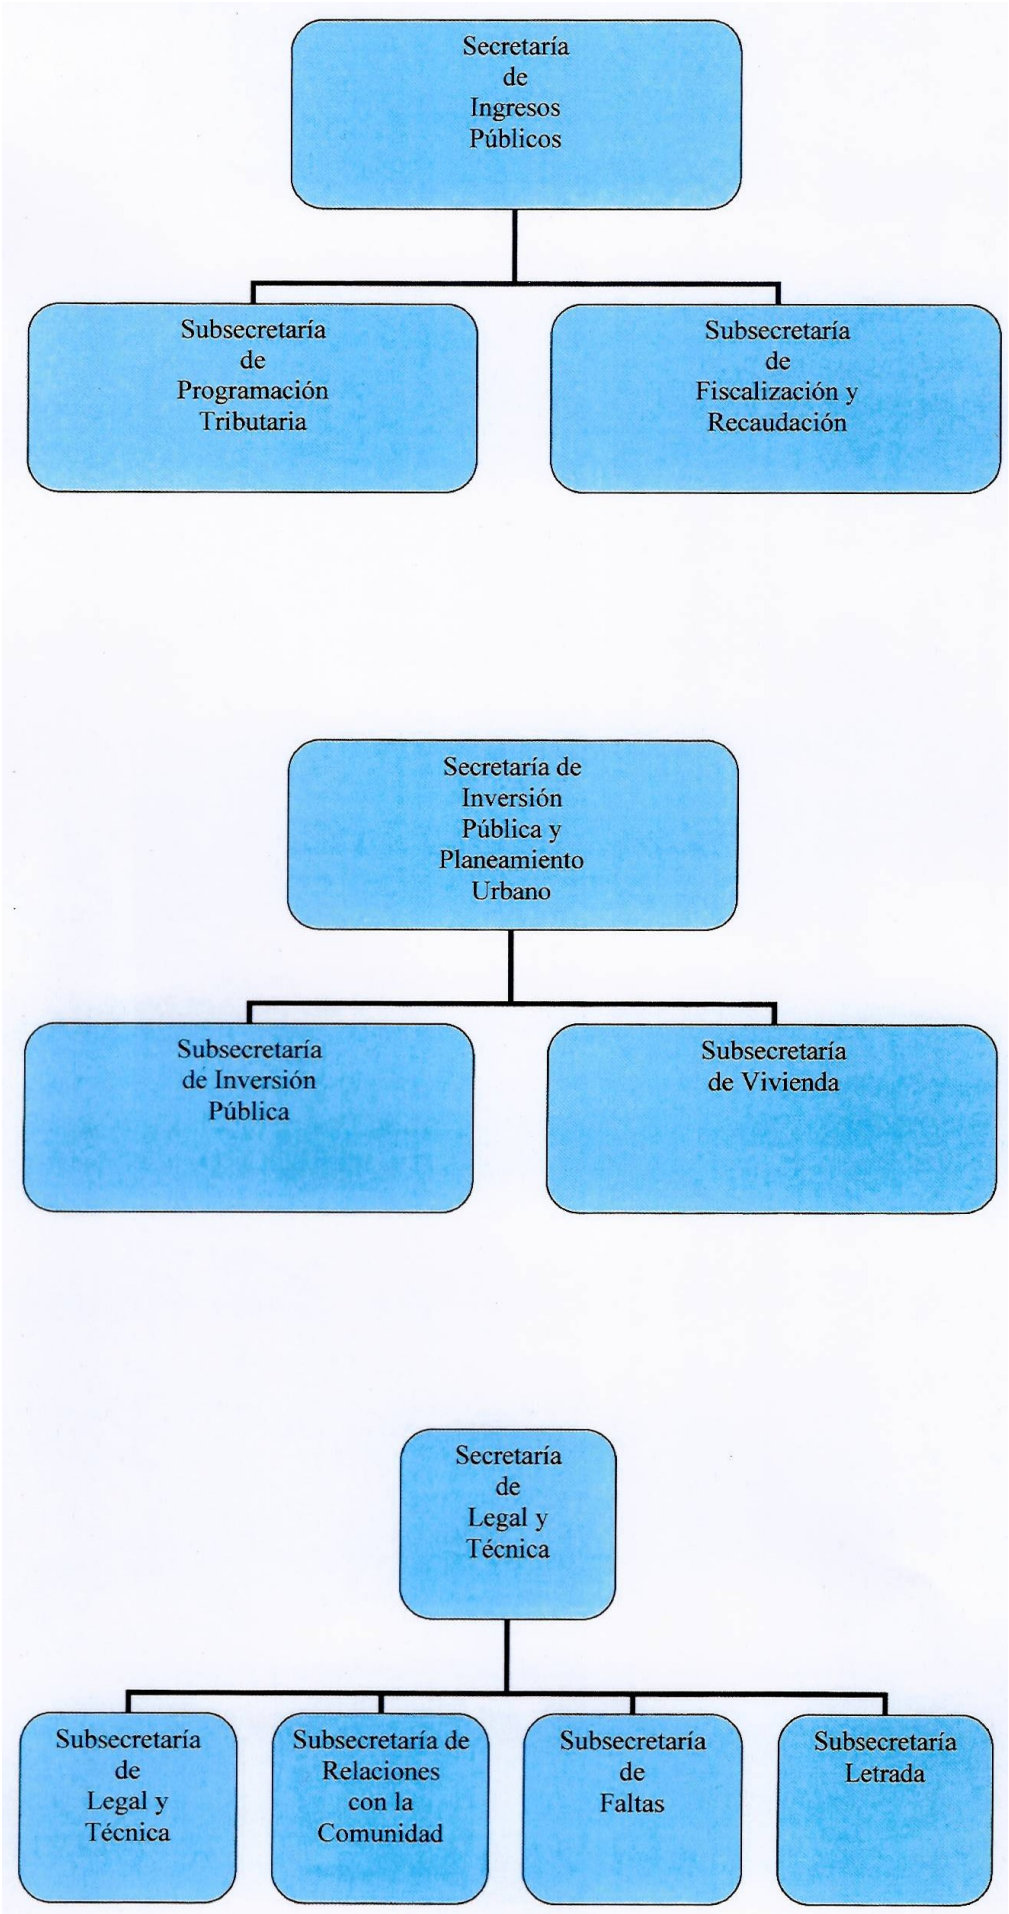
Secretaría de Ingresos Públicos

Subsecretaría de Programación Tributaria

Subsecretaría de Fiscalización y Recaudación

Secretaría de Inversión Pública y Planeamiento Urbano

Subsecretaría de Inversión Pública

Subsecretaría de Vivienda

Secretaría de Legal y Técnica

Subsecretaría de Legal y Técnica

Subsecretaría de Relaciones con la Comunidad

Subsecretaría de Faltas

Subsecretaría Letrada